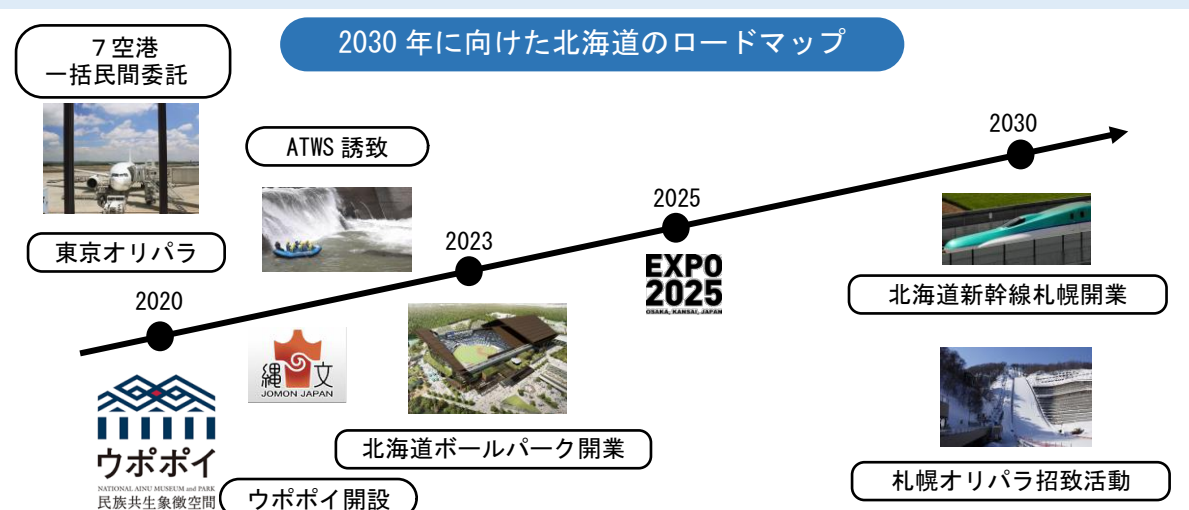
2030 年に向けた北海道のロードマップ

７空港
一括民間委託

東京オリパラ

ATWS 誘致

2020

2023

2025

2030

EXPO
2025
OSAKA, KANSAI, JAPAN

縄文
JOMON JAPAN

北海道ボールパーク開業

北海道新幹線札幌開業

札幌オリパラ招致活動

ウポポイ
NATIONAL AINU MUSEUM and PARK
民族共生象徴空間

ウポポイ開設